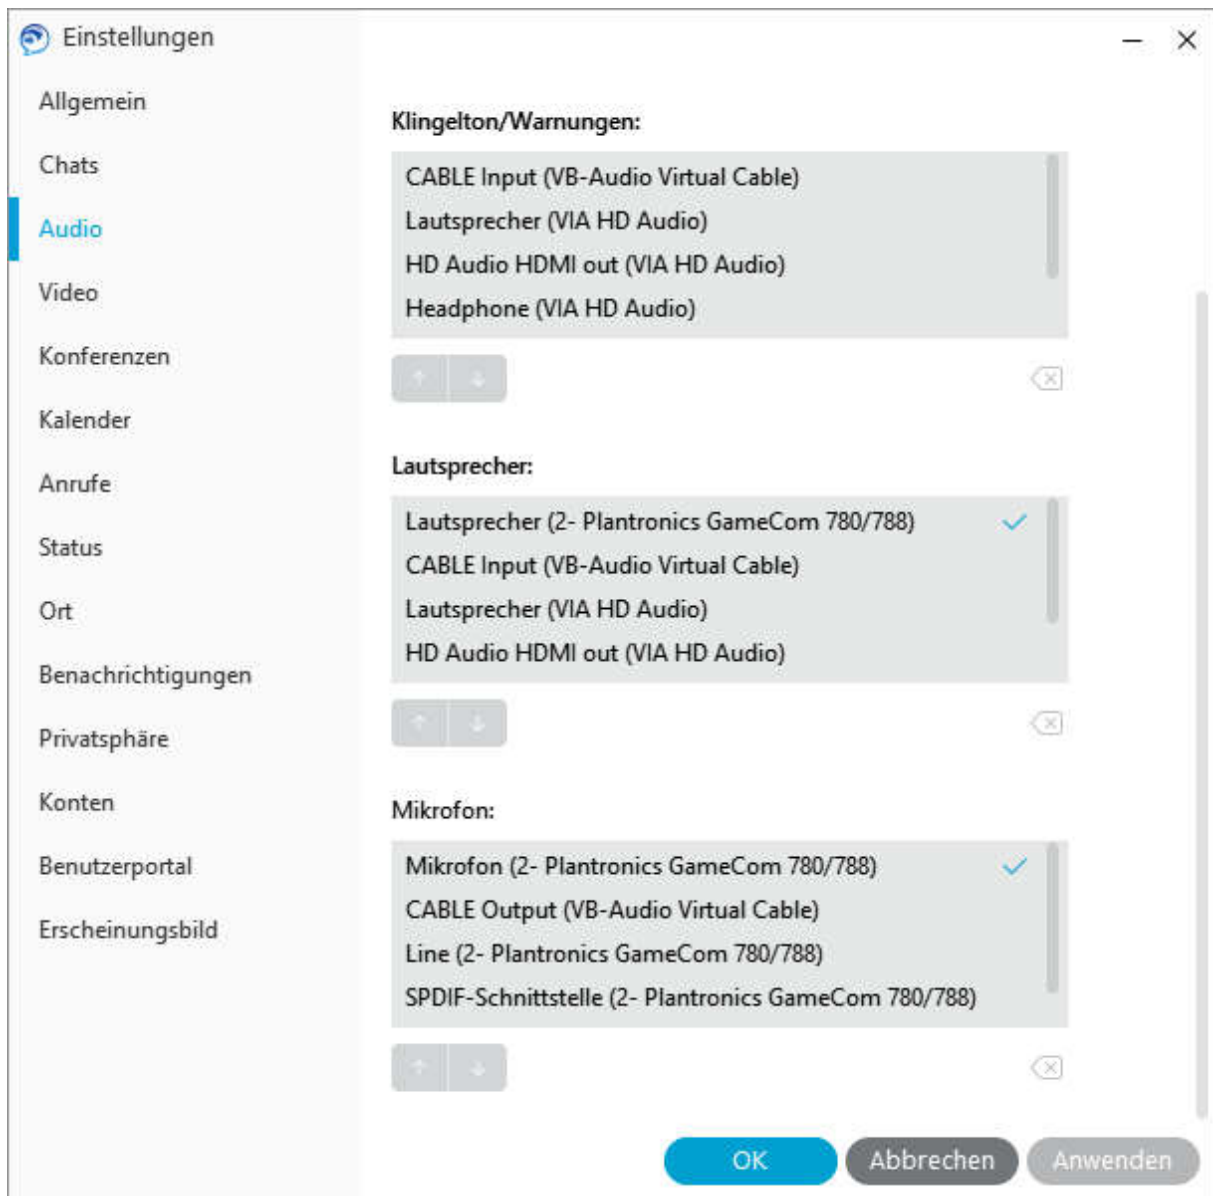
Einstellungen

Allgemein
Chats
Audio
Video
Konferenzen
Kalender
Anrufe
Status
Ort
Benachrichtigungen
Privatsphäre
Konten
Benutzerportal
Erscheinungsbild

Klingelton/Warnungen:

CABLE Input (VB-Audio Virtual Cable)
Lautsprecher (VIA HD Audio)
HD Audio HDMI out (VIA HD Audio)
Headphone (VIA HD Audio)

Lautsprecher:

Lautsprecher (2- Plantronics GameCom 780/788)
CABLE Input (VB-Audio Virtual Cable)
Lautsprecher (VIA HD Audio)
HD Audio HDMI out (VIA HD Audio)

Mikrofon:

Mikrofon (2- Plantronics GameCom 780/788)
CABLE Output (VB-Audio Virtual Cable)
Line (2- Plantronics GameCom 780/788)
SPDIF-Schnittstelle (2- Plantronics GameCom 780/788)

OK Abbrechen Anwenden